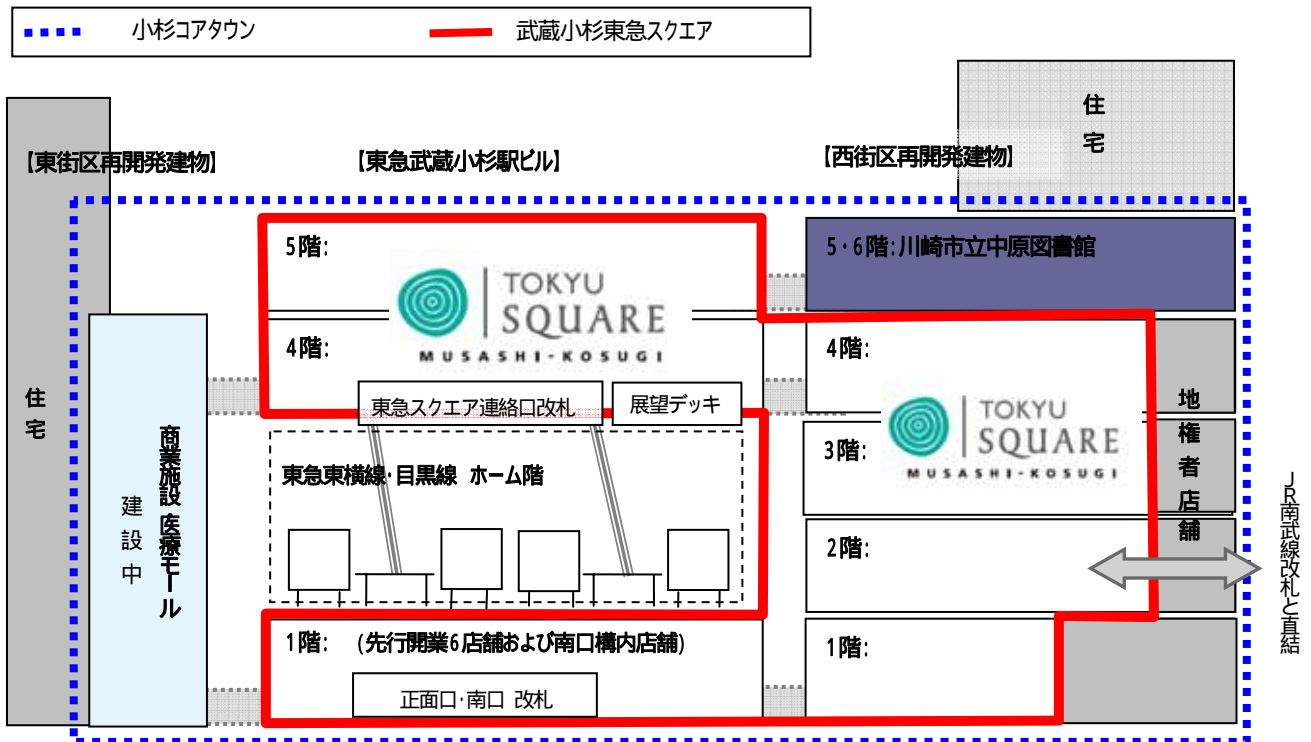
小杉コアタウン
武蔵小杉東急スクエア

住宅

【東街区再開発建物】
【東急武蔵小杉駅ビル】
【西街区再開発建物】

住宅

5階:
TOKYU SQUARE MUSASHI-KOSUGI
4階:
東急スクエア連絡口改札
展望デッキ
東急東横線・目黒線 ホーム階
1階: (先行開業6店舗および南口構内店舗)
正面口・南口 改札

建設中
商業施設 医療モール

5・6階:川崎市立中原図書館
4階:
TOKYU SQUARE MUSASHI-KOSUGI
3階:
2階:
1階:

地権者店舗

JR南武線改札と直結